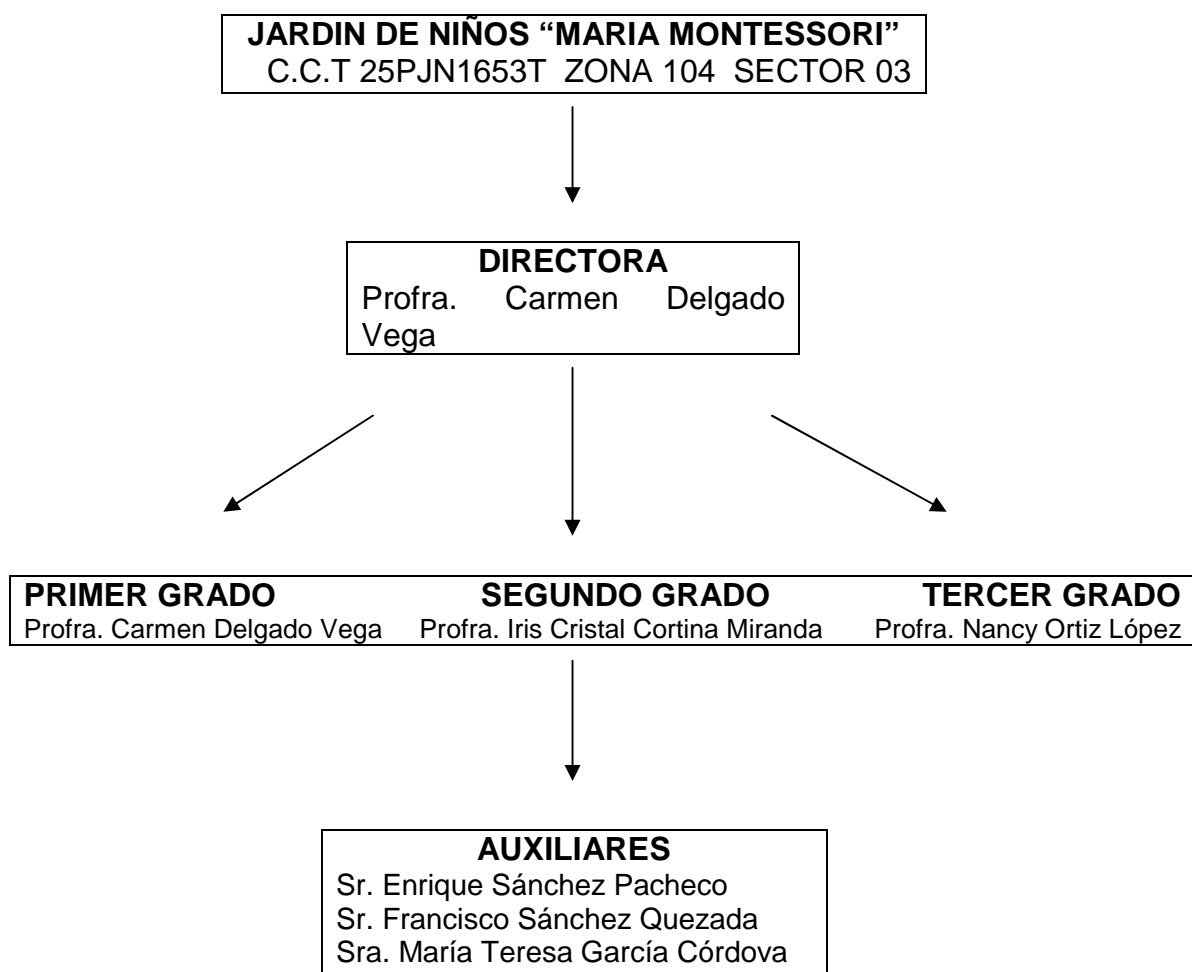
JARDIN DE NIÑOS "MARIA MONTESSORI"
C.C.T 25PJN1653T ZONA 104 SECTOR 03

DIRECTORA
Profra. Carmen Delgado Vega

PRIMER GRADO
Profra. Carmen Delgado Vega

SEGUNDO GRADO
Profra. Iris Cristal Cortina Miranda

TERCER GRADO
Profra. Nancy Ortiz López

AUXILIARES
Sr. Enrique Sánchez Pacheco
Sr. Francisco Sánchez Quezada
Sra. María Teresa García Córdova